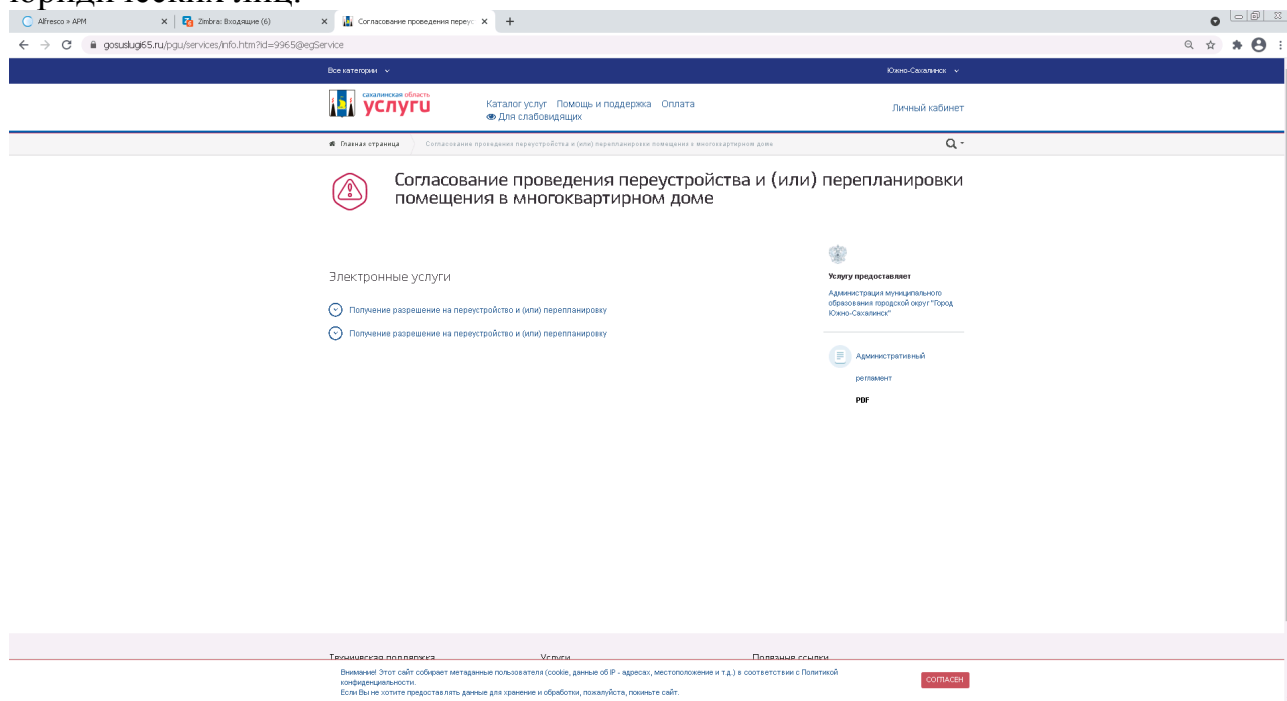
юридических лиц.

Alfresco » APM
Zimbra: Входящие (6)
Согласование проведения переус
gosuslugi65.ru/pgu/services/info.htm?id=9965@egService

Все категории
Южно-Сахалинск

сахалинская область
услуги
Каталог услуг Помощь и поддержка Оплата
Для слабовидящих
Личный кабинет

Главная страница
Согласование проведения переустройства и (или) перепланировки помещения в многоквартирном доме

Согласование проведения переустройства и (или) перепланировки помещения в многоквартирном доме

Электронные услуги

Получение разрешение на переустройство и (или) перепланировку

Получение разрешение на переустройство и (или) перепланировку

Услугу предоставляет

Администрация муниципального образования городской округ "Город Южно-Сахалинск"

Административный регламент

PDF

Техническая поддержка
Услуги
Полезные ссылки

Внимание! Этот сайт собирает метаданные пользователя (cookie, данные об IP - адресах, местоположение и т.д.) в соответствии с Политикой конфиденциальности.
Если Вы не хотите предоставлять данные для хранение и обработки, пожалуйста, покиньте сайт.

СОГЛАСЕН